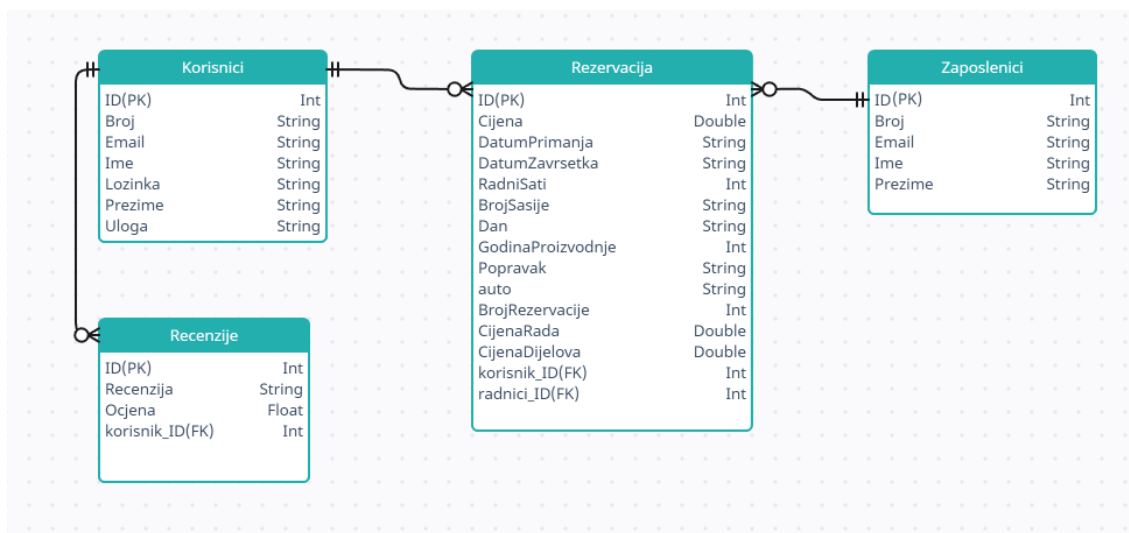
Korisnici

| | |
|---|---|
| ID(PK) | Int |
| Broj | String |
| Email | String |
| Ime | String |
| Lozinka | String |
| Prezime | String |
| Uloga | String |

Rezervacija

| | |
|---|---|
| ID(PK) | Int |
| Cijena | Double |
| DatumPrimanja | String |
| DatumZavrsetka | String |
| RadniSati | Int |
| BrojSasije | String |
| Dan | String |
| GodinaProizvodnje | Int |
| Popravak | String |
| auto | String |
| BrojRezervacije | Int |
| CijenaRada | Double |
| CijenaDijelova | Double |
| korisnik_ID(FK) | Int |
| radnici_ID(FK) | Int |

Zaposlenici

| | |
|---|---|
| ID(PK) | Int |
| Broj | String |
| Email | String |
| Ime | String |
| Prezime | String |

Recenzije

| | |
|---|---|
| ID(PK) | Int |
| Recenzija | String |
| Ocjena | Float |
| korisnik_ID(FK) | Int |